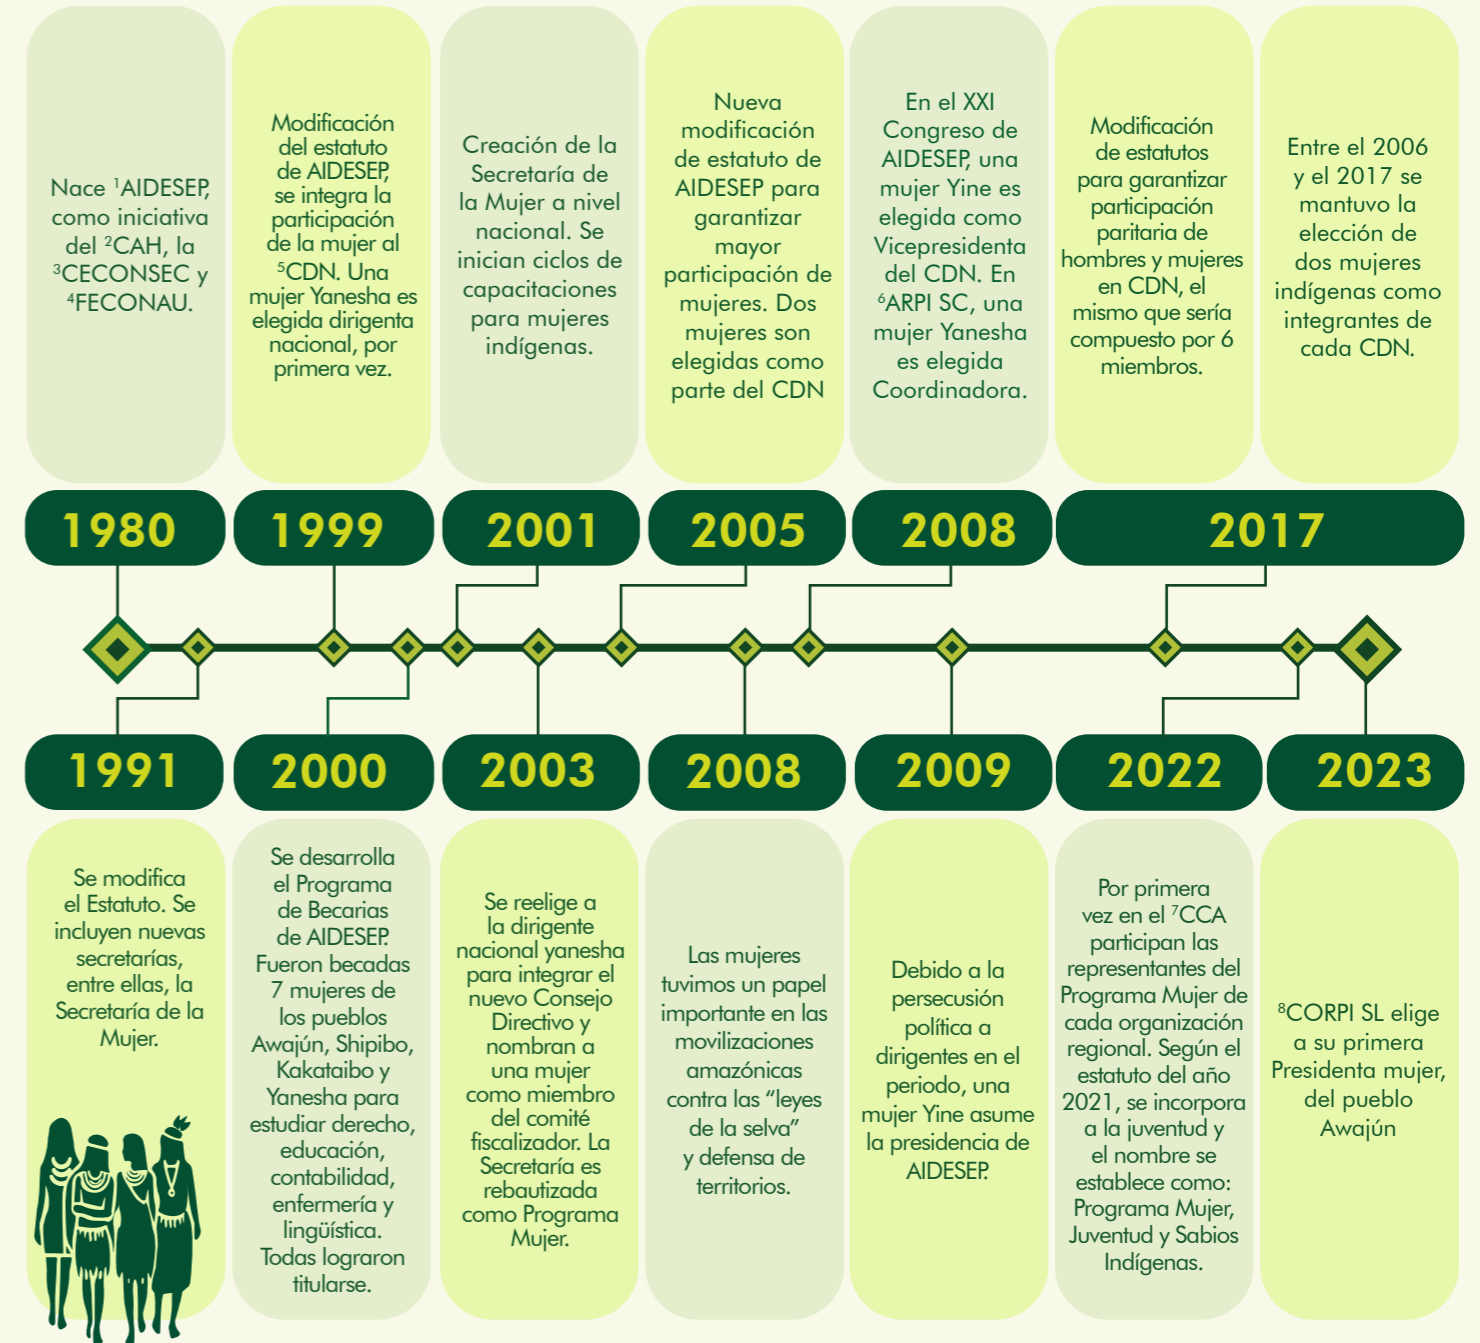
Nace $^1$AIDESEP, como iniciativa del $^2$CAH, la $^3$CECONSEC y $^4$FECONAU.

Modificación del estatuto de AIDESEP, se integra la participación de la mujer al $^5$CDN. Una mujer Yanesha es elegida dirigenta nacional, por primera vez.

Creación de la Secretaría de la Mujer a nivel nacional. Se inician ciclos de capacitaciones para mujeres indígenas.

Nueva modificación de estatuto de AIDESEP para garantizar mayor participación de mujeres. Dos mujeres son elegidas como parte del CDN

En el XXI Congreso de AIDESEP, una mujer Yine es elegida como Vicepresidenta del CDN. En $^6$ARPI SC, una mujer Yanesha es elegida Coordinadora.

Modificación de estatutos para garantizar participación paritaria de hombres y mujeres en CDN, el mismo que sería compuesto por 6 miembros.

Entre el 2006 y el 2017 se mantuvo la elección de dos mujeres indígenas como integrantes de cada CDN.

1980

1999

2001

2005

2008

2017

1991

2000

2003

2008

2009

2022

2023

Se modifica el Estatuto. Se incluyen nuevas secretarías, entre ellas, la Secretaría de la Mujer.

Se desarrolla el Programa de Becarias de AIDESEP. Fueron becadas 7 mujeres de los pueblos Awajún, Shipibo, Kakataibo y Yanesha para estudiar derecho, educación, contabilidad, enfermería y lingüística. Todas lograron titularse.

Se reelige a la dirigente nacional yanesha para integrar el nuevo Consejo Directivo y nombran a una mujer como miembro del comité fiscalizador. La Secretaría es rebautizada como Programa Mujer.

Las mujeres tuvimos un papel importante en las movilizaciones amazónicas contra las “leyes de la selva” y defensa de territorios.

Debido a la persecución política a dirigentes en el periodo, una mujer Yine asume la presidencia de AIDESEP.

Por primera vez en el $^7$CCA participan las representantes del Programa Mujer de cada organización regional. Según el estatuto del año 2021, se incorpora a la juventud y el nombre se establece como: Programa Mujer, Juventud y Sabios Indígenas.

$^8$CORPI SL elige a su primera Presidenta mujer, del pueblo Awajún